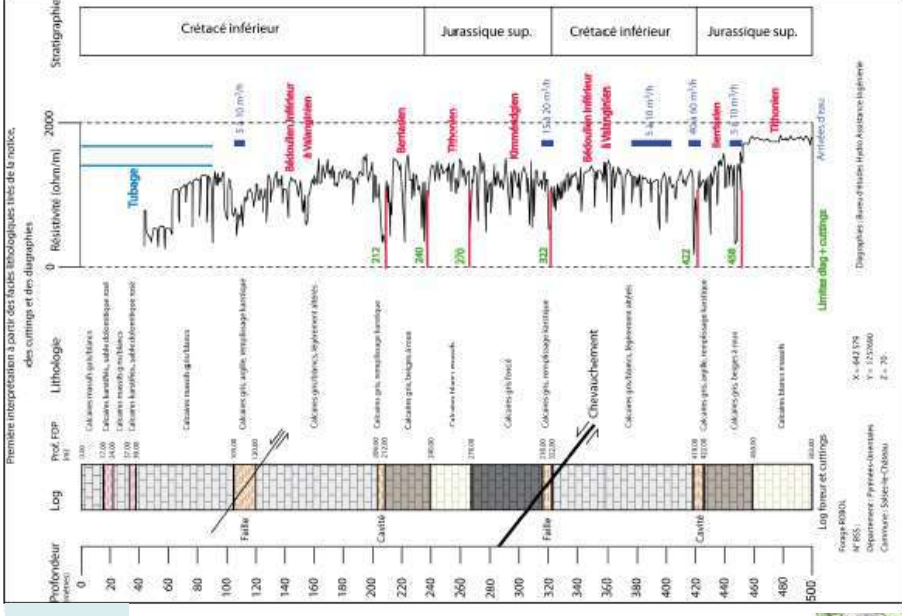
Stratigraphie

Crétacé inférieur | Jurassique sup. | Crétacé inférieur | Jurassique sup.

Première interprétation à partir des faciès lithologiques tirés de la notice, des cuttings et des diagraphies

Résistivité (ohm/m)

2000

0

Tubage

5 à 10 m³/h

Bédoulien inférieur à Valanginien

Berriasien

Tithonien

Kimméridgien

15 à 20 m³/h

Bédoulien inférieur à Valanginien

5 à 10 m³/h

40 à 60 m³/h

Berriasien

5 à 10 m³/h

Tithonien

Arrivées d'eau

Diagraphies : Bureau d'études Hydro Assistance Ingénierie

212

240

270

322

422

458

Limites diag + cuttings

Lithologie

Calcaires massifs gris/blancs

Calcaires karstifiés, sable dolomitique rosé

Calcaires massifs gris/blancs

Calcaires karstifiés, sable dolomitique rosé

Calcaires massifs gris blancs

Calcaires gris, argile, remplissage karstique

Calcaires gris/blancs, légèrement altérés

Calcaires gris, remplissage karstique

Calcaires gris, beiges à roux

Calcaires blancs massifs

Calcaires gris foncé

Calcaires gris, remplissage karstique

Chevauchement

Calcaires gris/blancs, légèrement altérés

Calcaires gris, argile, remplissage karstique

Calcaires gris, beiges à roux

Calcaires blancs massifs

X = 642 570
Y = 175 860
Z = 70

Prof. FDP

Log

Faille

Cavité

Faille

Cavité

Log foreur et cuttings

Forage ROBOL
N°BSS :
Département : Pyrénées-Orientales
Commune : Salses-le-Château

Profondeur (mètres)

0 20 40 60 80 100 120 140 160 180 200 220 240 260 280 300 320 340 360 380 400 420 440 460 480 500